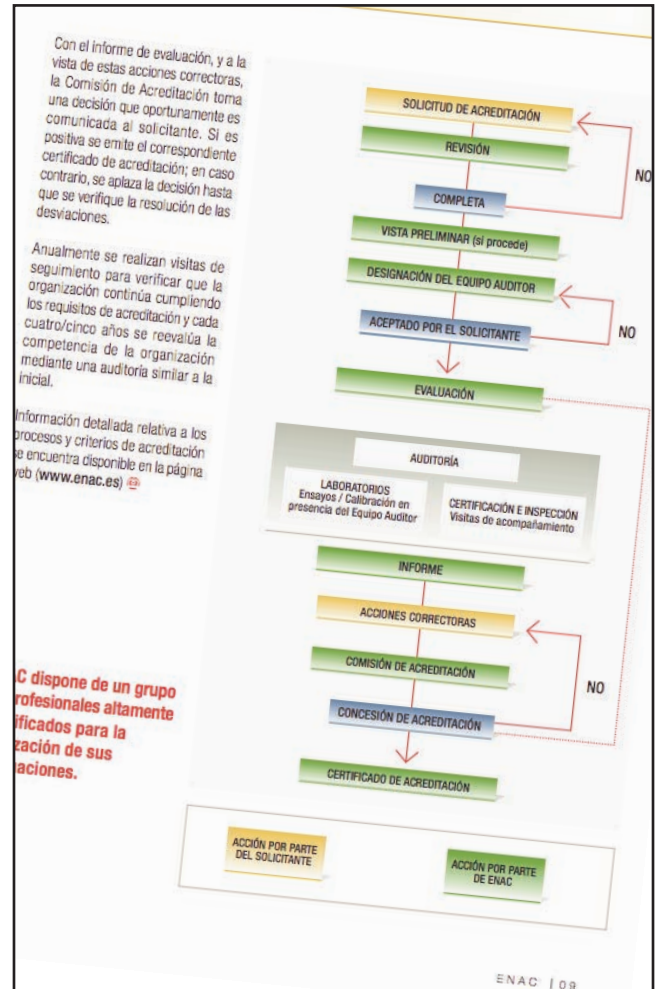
Con el informe de evaluación, y a la vista de estas acciones correctoras, la Comisión de Acreditación toma una decisión que oportunamente es comunicada al solicitante. Si es positiva se emite el correspondiente certificado de acreditación; en caso contrario, se aplaza la decisión hasta que se verifique la resolución de las desviaciones.

Anualmente se realizan visitas de seguimiento para verificar que la organización continúa cumpliendo los requisitos de acreditación y cada cuatro/cinco años se reevalúa la competencia de la organización mediante una auditoría similar a la inicial.

Información detallada relativa a los procesos y criterios de acreditación se encuentra disponible en la página web (www.enac.es)

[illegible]C dispone de un grupo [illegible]rofesionales altamente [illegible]ificados para la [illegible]zación de sus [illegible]aciones.

SOLICITUD DE ACREDITACIÓN

REVISIÓN

COMPLETA

NO

VISTA PRELIMINAR (si procede)

DESIGNACIÓN DEL EQUIPO AUDITOR

ACEPTADO POR EL SOLICITANTE

NO

EVALUACIÓN

AUDITORÍA

LABORATORIOS
Ensayos / Calibración en presencia del Equipo Auditor

CERTIFICACIÓN E INSPECCIÓN
Visitas de acompañamiento

INFORME

ACCIONES CORRECTORAS

COMISIÓN DE ACREDITACIÓN

CONCESIÓN DE ACREDITACIÓN

NO

CERTIFICADO DE ACREDITACIÓN

ACCIÓN POR PARTE DEL SOLICITANTE

ACCIÓN POR PARTE DE ENAC

ENAC | 09